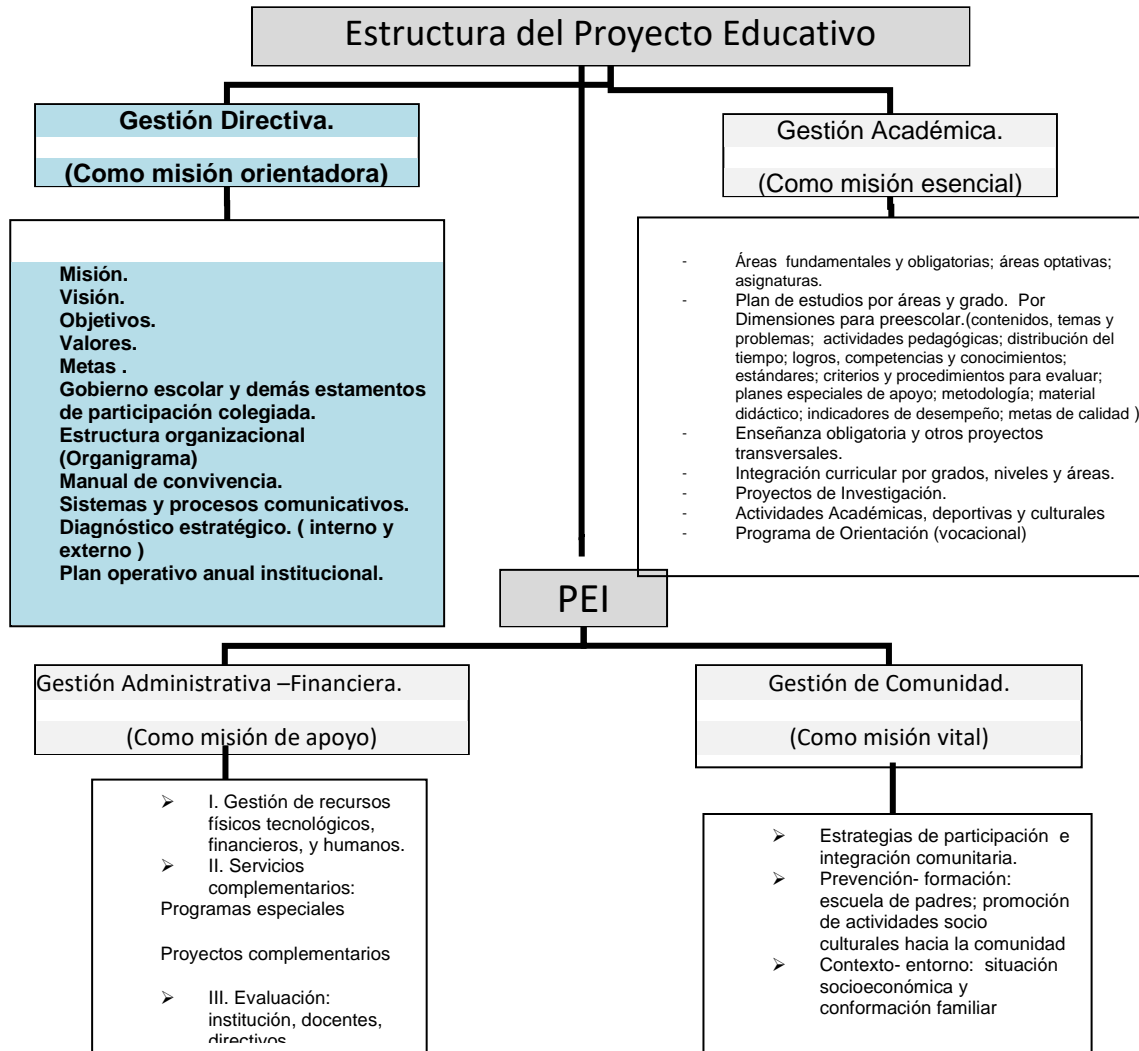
Estructura del Proyecto Educativo

Gestión Directiva.

(Como misión orientadora)

Misión.
Visión.
Objetivos.
Valores.
Metas .
Gobierno escolar y demás estamentos de participación colegiada.
Estructura organizacional (Organigrama)
Manual de convivencia.
Sistemas y procesos comunicativos.
Diagnóstico estratégico. ( interno y externo )
Plan operativo anual institucional.

Gestión Académica.

(Como misión esencial)

- Áreas fundamentales y obligatorias; áreas optativas; asignaturas.
- Plan de estudios por áreas y grado. Por Dimensiones para preescolar.(contenidos, temas y problemas; actividades pedagógicas; distribución del tiempo; logros, competencias y conocimientos; estándares; criterios y procedimientos para evaluar; planes especiales de apoyo; metodología; material didáctico; indicadores de desempeño; metas de calidad )
- Enseñanza obligatoria y otros proyectos transversales.
- Integración curricular por grados, niveles y áreas.
- Proyectos de Investigación.
- Actividades Académicas, deportivas y culturales
- Programa de Orientación (vocacional)

PEI

Gestión Administrativa –Financiera.

(Como misión de apoyo)

➢ I. Gestión de recursos físicos tecnológicos, financieros, y humanos.
➢ II. Servicios complementarios:
Programas especiales

Proyectos complementarios

➢ III. Evaluación: institución, docentes, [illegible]

Gestión de Comunidad.

(Como misión vital)

➢ Estrategias de participación e integración comunitaria.
➢ Prevención- formación: escuela de padres; promoción de actividades socio culturales hacia la comunidad
➢ Contexto- entorno: situación socioeconómica y conformación familiar